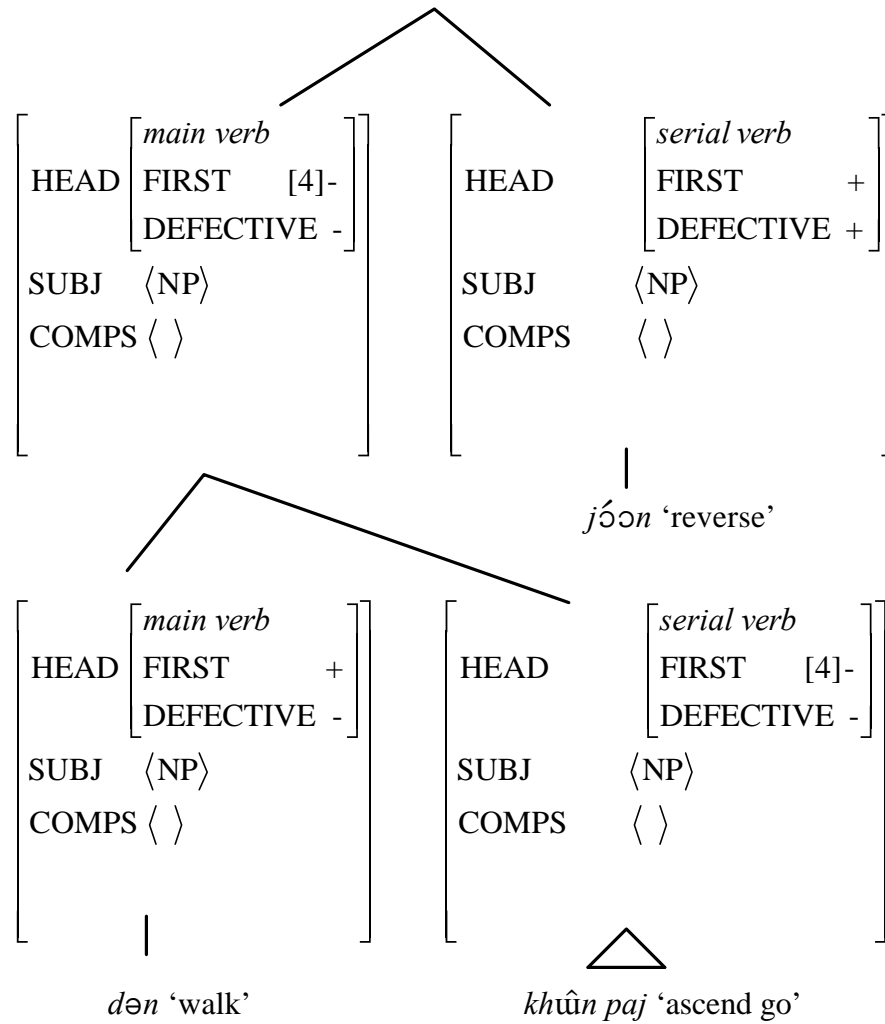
HEAD $\begin{bmatrix} \textit{main verb} \\ \text{FIRST} \quad [4]- \\ \text{DEFECTIVE} \; - \end{bmatrix}$
SUBJ $\langle \text{NP} \rangle$
COMPS $\langle \; \rangle$

HEAD $\begin{bmatrix} \textit{serial verb} \\ \text{FIRST} \quad + \\ \text{DEFECTIVE} \; + \end{bmatrix}$
SUBJ $\langle \text{NP} \rangle$
COMPS $\langle \; \rangle$

jɔ́ɔn 'reverse'

HEAD $\begin{bmatrix} \textit{main verb} \\ \text{FIRST} \quad + \\ \text{DEFECTIVE} \; - \end{bmatrix}$
SUBJ $\langle \text{NP} \rangle$
COMPS $\langle \; \rangle$

HEAD $\begin{bmatrix} \textit{serial verb} \\ \text{FIRST} \quad [4]- \\ \text{DEFECTIVE} \; - \end{bmatrix}$
SUBJ $\langle \text{NP} \rangle$
COMPS $\langle \; \rangle$

dən 'walk'

khɯ̂n paj 'ascend go'